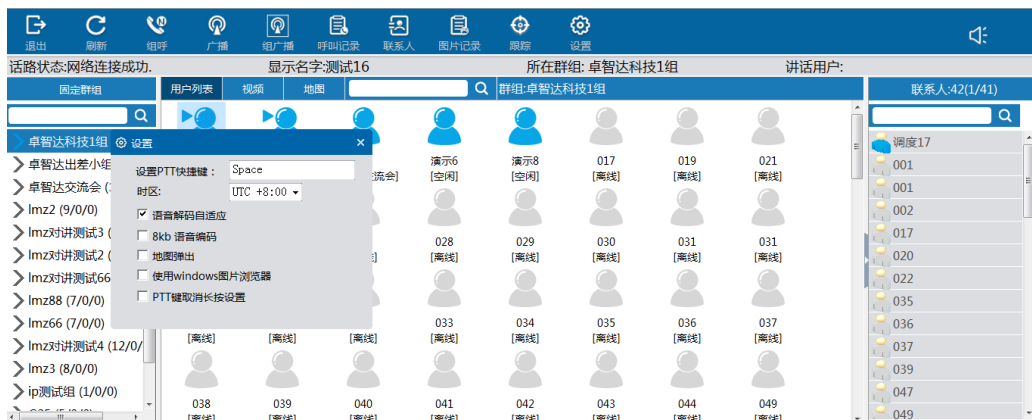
退出 刷新 组呼 广播 组广播 呼叫记录 联系人 图片记录 跟踪 设置

话路状态:网络连接成功. 显示名字:测试16 所在群组: 卓智达科技1组 讲话用户:

固定群组

用户列表 视频 地图 群组:卓智达科技1组

联系人:42(1/41)

卓智达科技1组
卓智达出差小组
卓智达交流会 (
lmz2 (9/0/0)
lmz对讲测试3 (
lmz对讲测试2 (
lmz对讲测试66
lmz88 (7/0/0)
lmz66 (7/0/0)
lmz对讲测试4 (12/0/
lmz3 (8/0/0)
ip测试组 (1/0/0)

设置

设置PTT快捷键： Space
时区: UTC +8:00
☑ 语音解码自适应
☐ 8kb 语音编码
☐ 地图弹出
☐ 使用windows图片浏览器
☐ PTT键取消长按设置

交流会]
演示6 [空闲]
演示8 [空闲]
017 [离线]
019 [离线]
021 [离线]
[离线]
028 [离线]
029 [离线]
030 [离线]
031 [离线]
031 [离线]
033 [离线]
034 [离线]
035 [离线]
036 [离线]
037 [离线]
[离线] [离线] [离线]
038 039 040 041 042 043 044 049

调度17
001
001
002
017
020
022
035
036
037
039
047
049